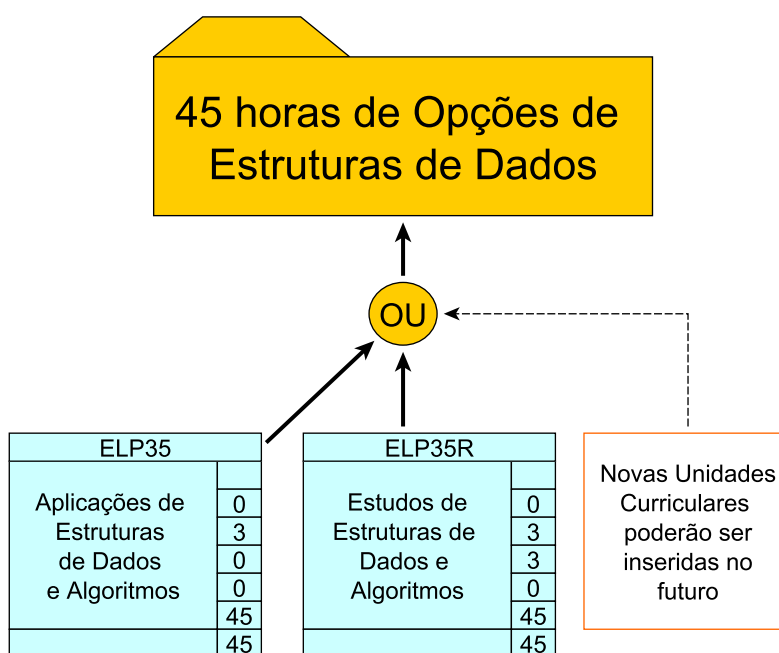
45 horas de Opções de Estruturas de Dados

OU

ELP35

Aplicações de Estruturas de Dados e Algoritmos

| 0 |
| 3 |
| 0 |
| 0 |
| 45 |
| 45 |

ELP35R

Estudos de Estruturas de Dados e Algoritmos

| 0 |
| 3 |
| 3 |
| 0 |
| 45 |
| 45 |

Novas Unidades Curriculares poderão ser inseridas no futuro